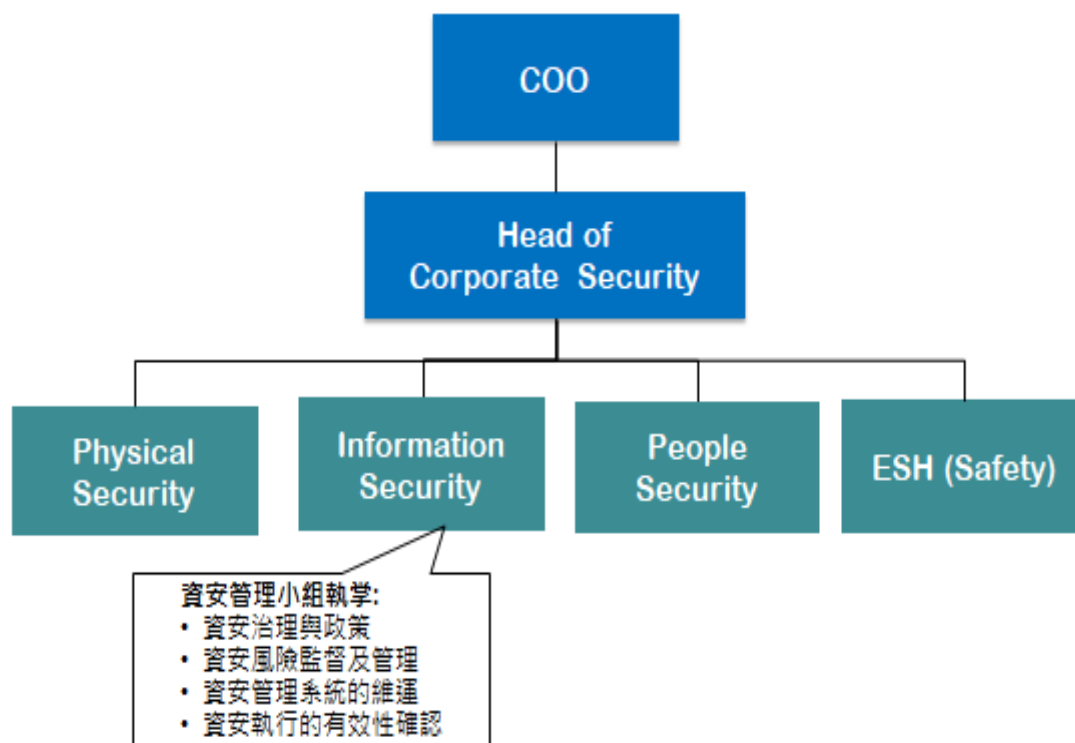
COO

Head of Corporate Security

Physical Security

Information Security

People Security

ESH (Safety)

資安管理小組執掌:
• 資安治理與政策
• 資安風險監督及管理
• 資安管理系統的維運
• 資安執行的有效性確認